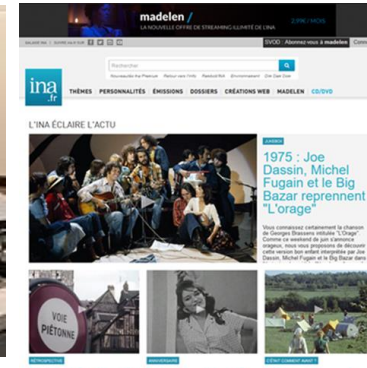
madelen /
LA NOUVELLE OFFRE DE STREAMING ILLIMITÉ DE L'INA
2,99€ / MOIS

SVOD Abonnez-vous à madelen

Rechercher

ina.fr

THÈMES PERSONNALITÉS ÉMISSIONS DOSSIERS CRÉATIONS WEB MADELEN CD/DVD

L'INA ÉCLAIRE L'ACTU

1975 : Joe Dassin, Michel Fugain et le Big Bazar reprennent "L'orage"

Vous connaissez certainement la chanson de Georges Brassens intitulée "L'Orage". Comme ce weekend de juin s'annonce orageux, nous vous proposons de découvrir cette version bien enlevée interprétée par Joe Dassin, Michel Fugain et le Big Bazar dans

VOIE PIÉTONNE

RETROSPECTIVE

ANNIVERSAIRE

C'ÉTAIT COMMENT AVANT ?